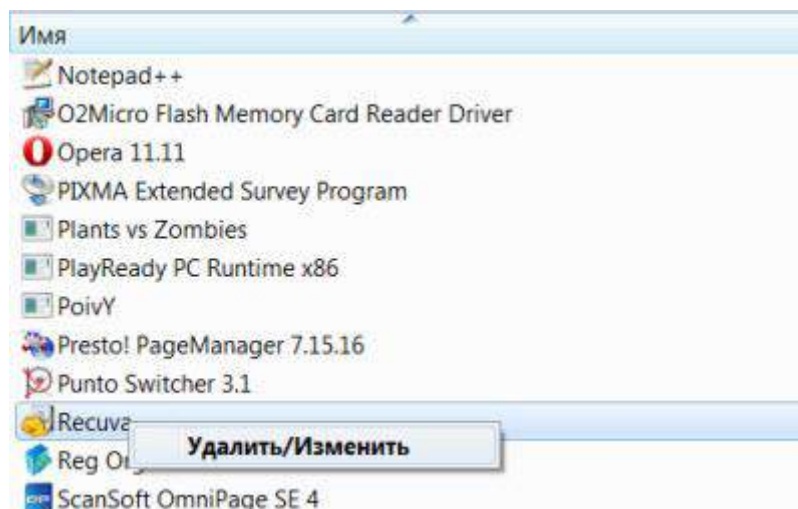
Имя
Notepad++
O2Micro Flash Memory Card Reader Driver
Opera 11.11
PIXMA Extended Survey Program
Plants vs Zombies
PlayReady PC Runtime x86
PoivY
Presto! PageManager 7.15.16
Punto Switcher 3.1
Recuva
Удалить/Изменить
Reg Or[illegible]
ScanSoft OmniPage SE 4